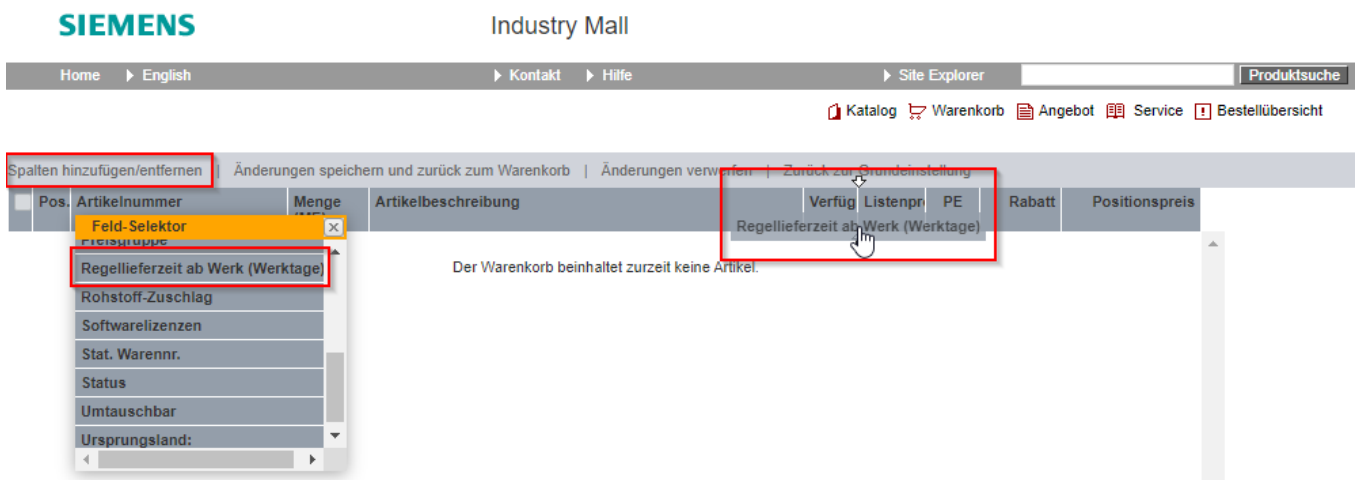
SIEMENS

Industry Mall

Home | English | Kontakt | Hilfe | Site Explorer | Produktsuche

Katalog | Warenkorb | Angebot | Service | Bestellübersicht

Spalten hinzufügen/entfernen | Änderungen speichern und zurück zum Warenkorb | Änderungen verwerfen | Zurück zur Grundeinstellung

| Pos. | Artikelnummer | Menge (ME) | Artikelbeschreibung | Verfüg | Listenpr | PE | Rabatt | Positionspreis |
|---|---|---|---|---|---|---|---|---|

Regellieferzeit ab Werk (Werktage)

Feld-Selektor

Preisgruppe
Regellieferzeit ab Werk (Werktage)
Rohstoff-Zuschlag
Softwarelizenzen
Stat. Warennr.
Status
Umtauschbar
Ursprungsland:

Der Warenkorb beinhaltet zurzeit keine Artikel.